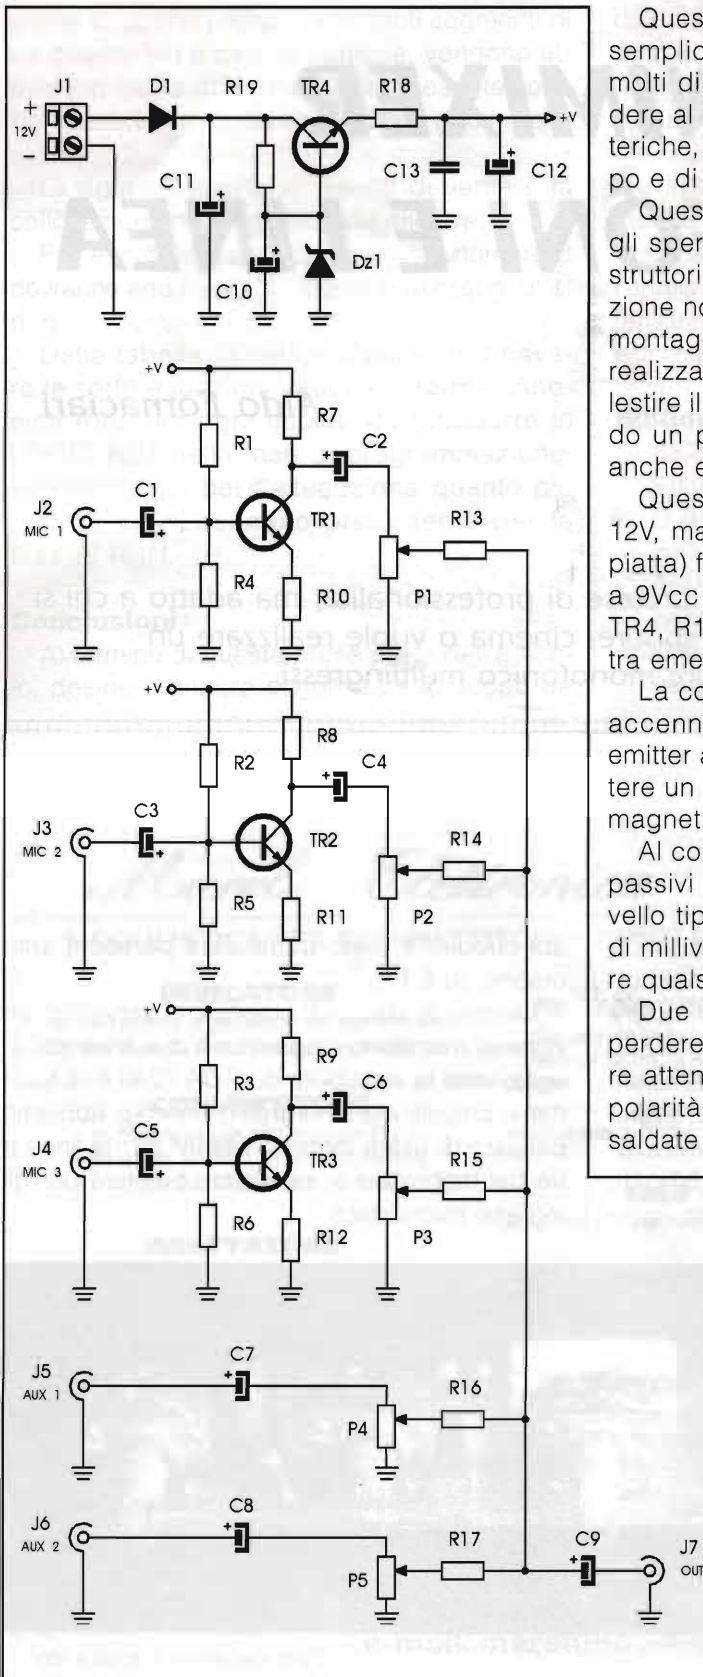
J1
+
12V
−
D1
R19
TR4
R18
+V
C11
C13
C12
C10
Dz1

Ques
semplic
molti di
dere al
teriche,
po e di

Ques
gli sper
struttori
zione no
montag
realizza
lestire il
do un p
anche e

Ques
12V, ma
piatta) f
a 9Vcc
TR4, R1
tra eme

La co
accenn
emitter a
tere un
magnet

Al co
passivi
vello tip
di milliv
re quals

Due
perdere
re atten
polarità
saldate

+V
R7
R1
C2
J2
MIC 1
C1
TR1
R13
R4
R10
P1

+V
R8
R2
C4
C3
J3
MIC 2
TR2
R14
R5
R11
P2

+V
R9
R3
C6
J4
MIC 3
C5
TR3
R15
R6
R12
P3

J5
AUX 1
C7
R16
P4

J6
AUX 2
C8
R17
C9
J7
OUT
P5